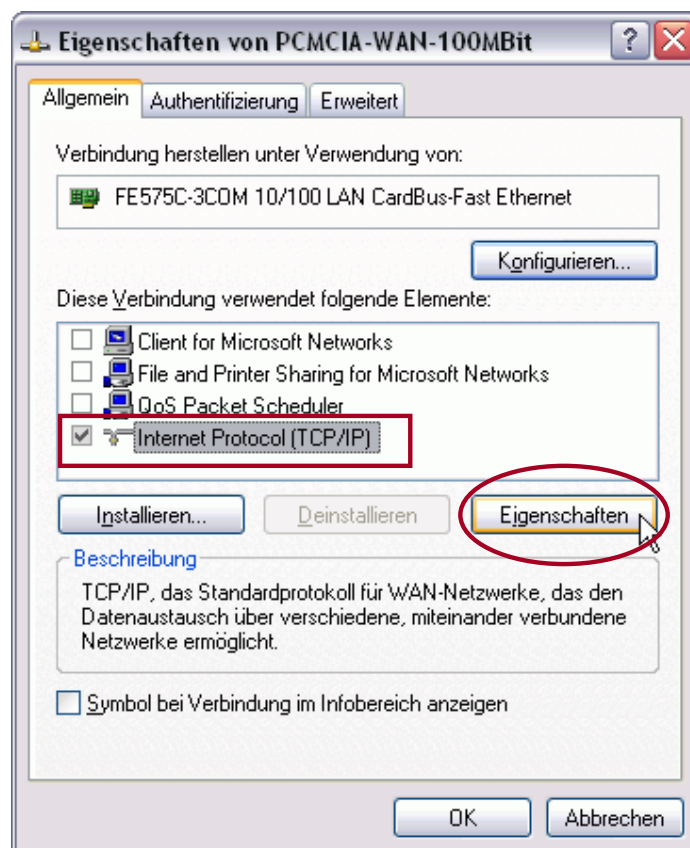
Eigenschaften von PCMCIA-WAN-100MBit

?

Allgemein | Authentifizierung | Erweitert

Verbindung herstellen unter Verwendung von:

FE575C-3COM 10/100 LAN CardBus-Fast Ethernet

Konfigurieren...

Diese Verbindung verwendet folgende Elemente:

Client for Microsoft Networks

File and Printer Sharing for Microsoft Networks

QoS Packet Scheduler

Internet Protocol (TCP/IP)

Installieren...

Deinstallieren

Eigenschaften

Beschreibung

TCP/IP, das Standardprotokoll für WAN-Netzwerke, das den Datenaustausch über verschiedene, miteinander verbundene Netzwerke ermöglicht.

Symbol bei Verbindung im Infobereich anzeigen

OK

Abbrechen